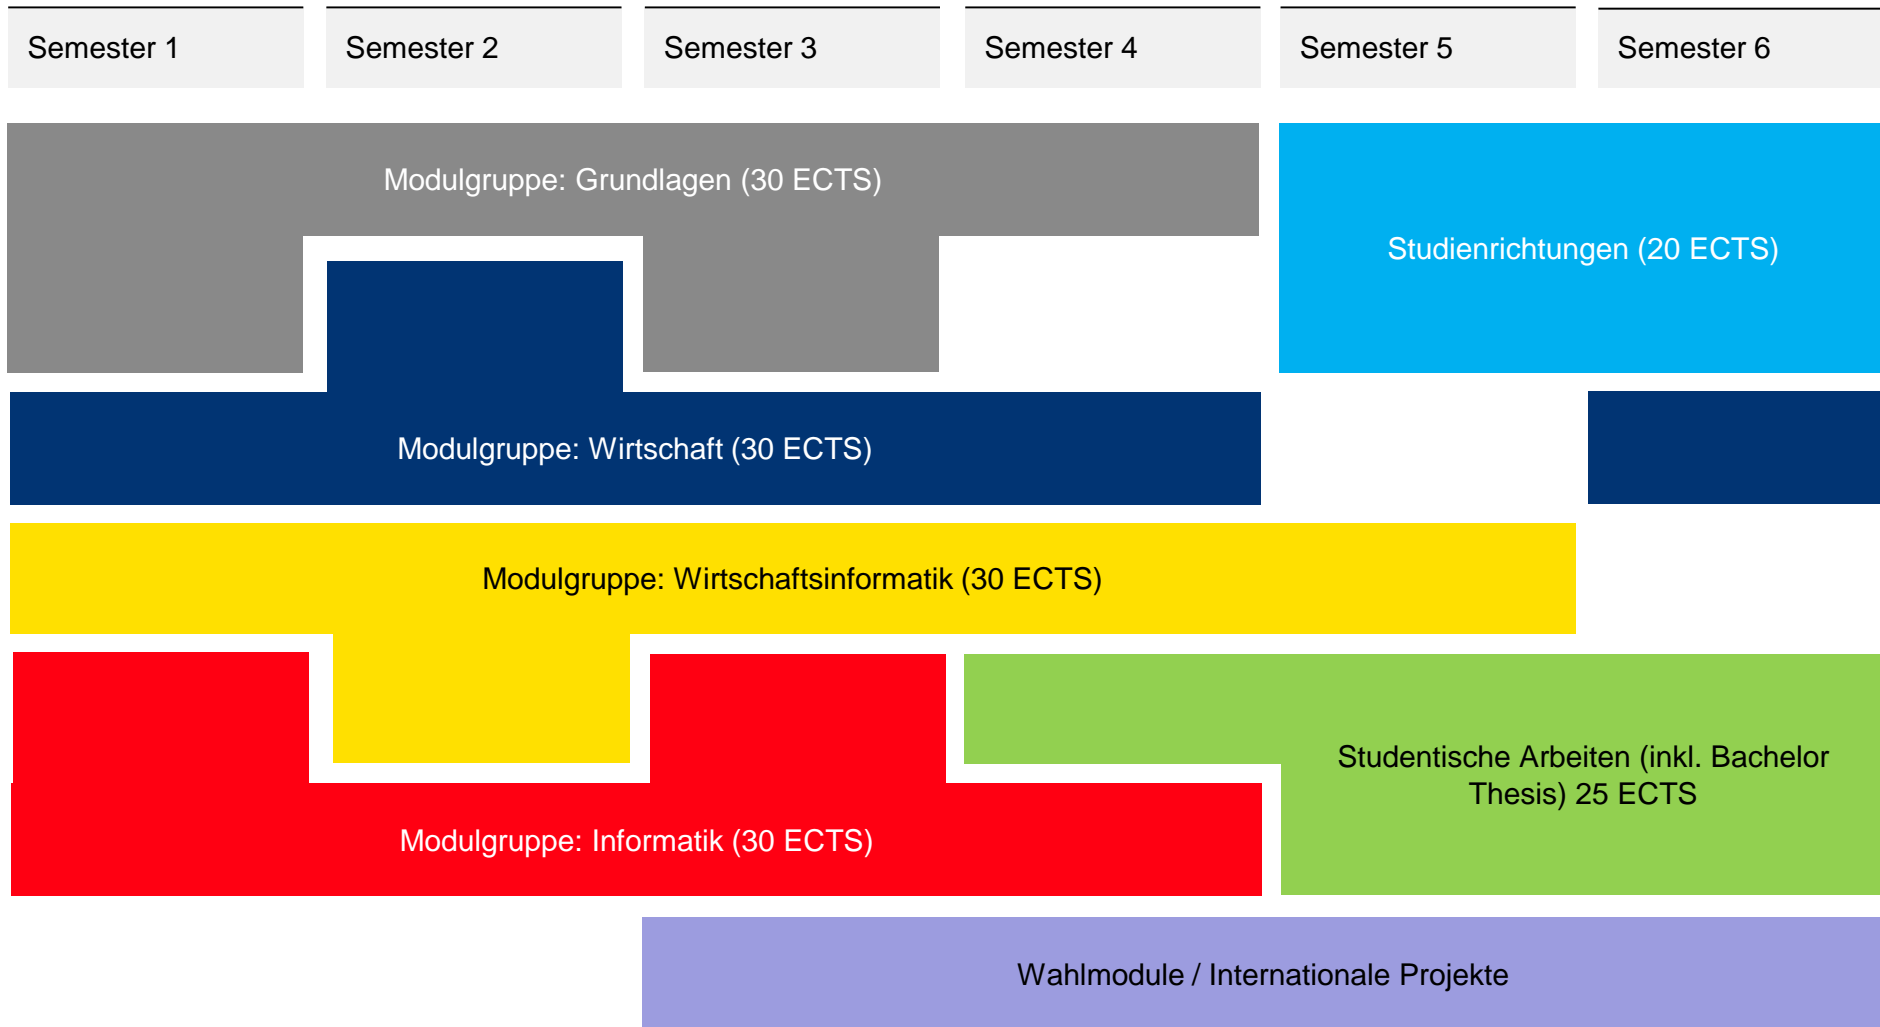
Semester 1

Semester 2

Semester 3

Semester 4

Semester 5

Semester 6

Modulgruppe: Grundlagen (30 ECTS)

Studienrichtungen (20 ECTS)

Modulgruppe: Wirtschaft (30 ECTS)

Modulgruppe: Wirtschaftsinformatik (30 ECTS)

Studentische Arbeiten (inkl. Bachelor Thesis) 25 ECTS

Modulgruppe: Informatik (30 ECTS)

Wahlmodule / Internationale Projekte